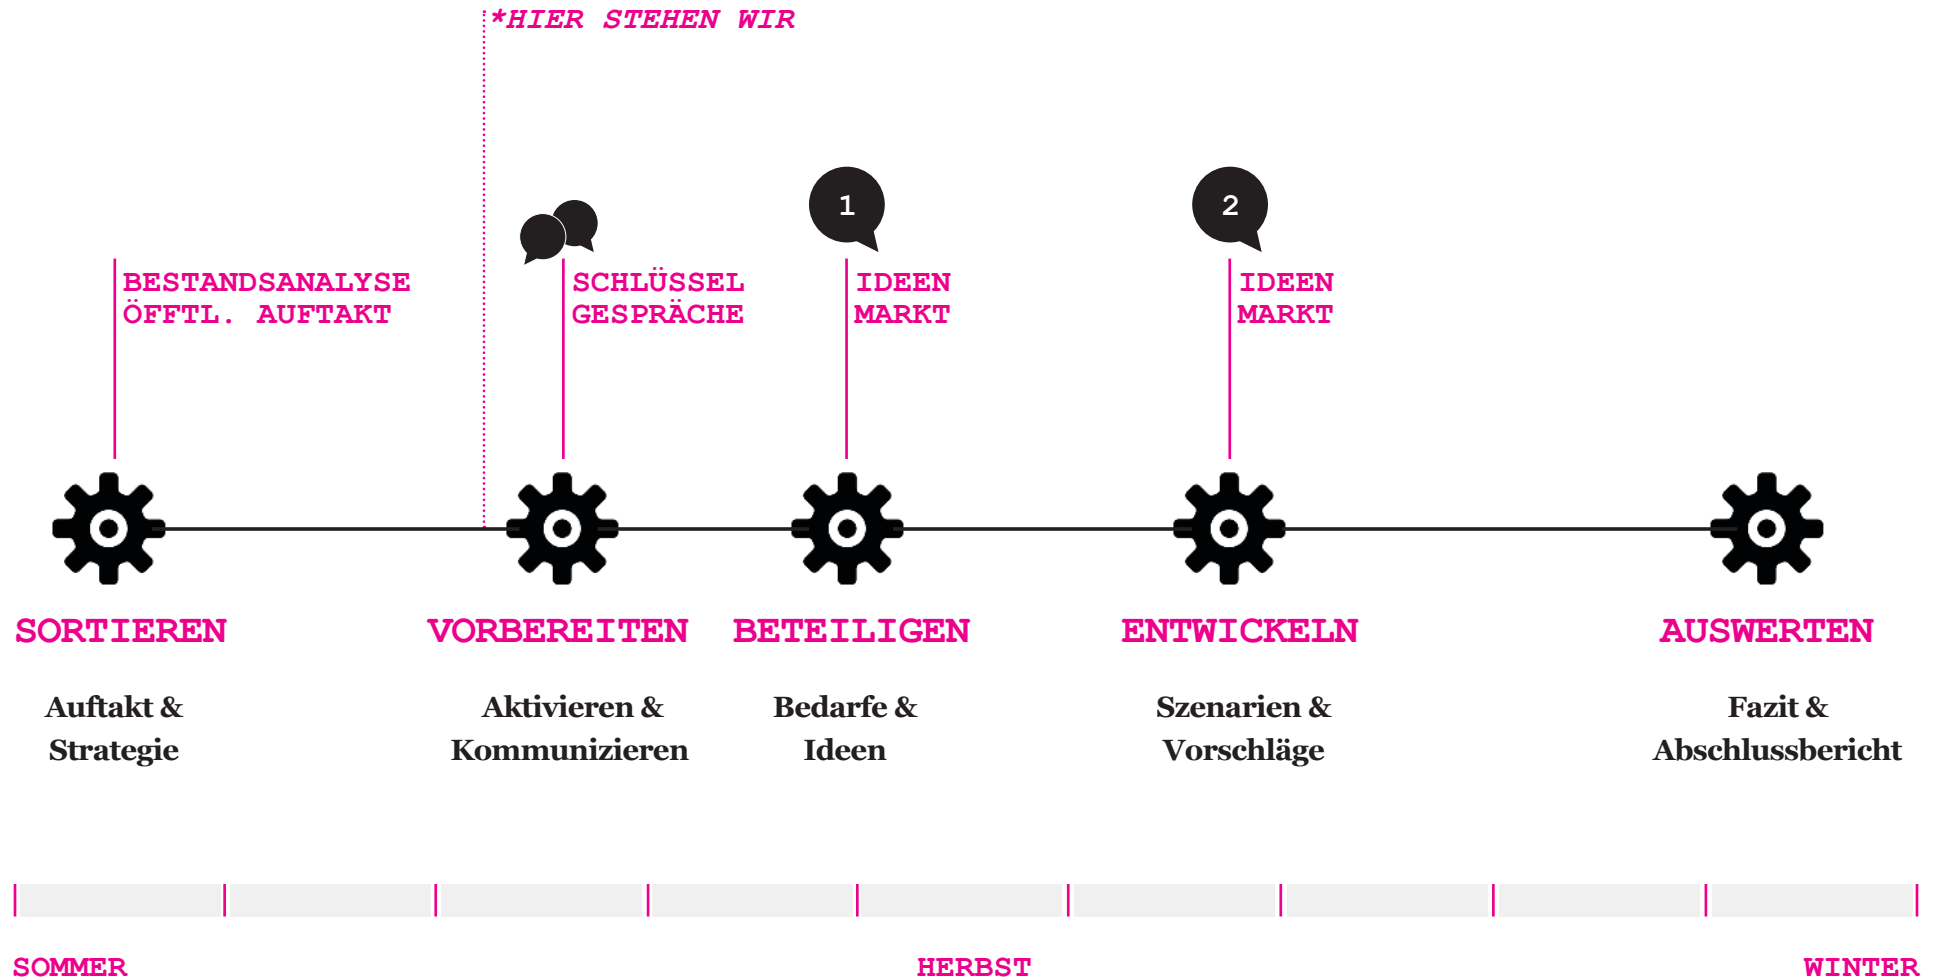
*HIER STEHEN WIR

1

2

BESTANDSANALYSE
ÖFFTL. AUFTAKT

SCHLÜSSEL
GESPRÄCHE

IDEEN
MARKT

IDEEN
MARKT

SORTIEREN

Auftakt &
Strategie

VORBEREITEN

Aktivieren &
Kommunizieren

BETEILIGEN

Bedarfe &
Ideen

ENTWICKELN

Szenarien &
Vorschläge

AUSWERTEN

Fazit &
Abschlussbericht

SOMMER

HERBST

WINTER